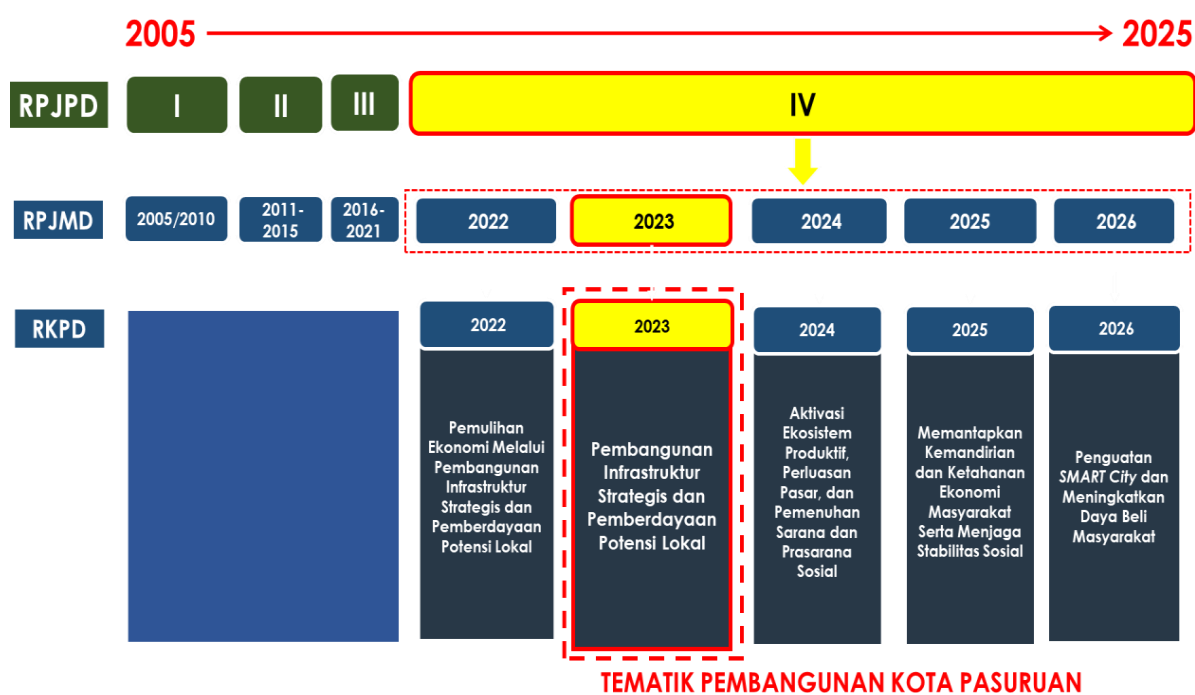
2005 2025

RPJPD I II III IV

RPJMD 2005/2010 2011-2015 2016-2021 2022 2023 2024 2025 2026

RKPD

2022
Pemulihan Ekonomi Melalui Pembangunan Infrastruktur Strategis dan Pemberdayaan Potensi Lokal

2023
Pembangunan Infrastruktur Strategis dan Pemberdayaan Potensi Lokal

2024
Aktivasi Ekosistem Produktif, Perluasan Pasar, dan Pemenuhan Sarana dan Prasarana Sosial

2025
Memantapkan Kemandirian dan Ketahanan Ekonomi Masyarakat Serta Menjaga Stabilitas Sosial

2026
Penguatan SMART City dan Meningkatkan Daya Beli Masyarakat

TEMATIK PEMBANGUNAN KOTA PASURUAN